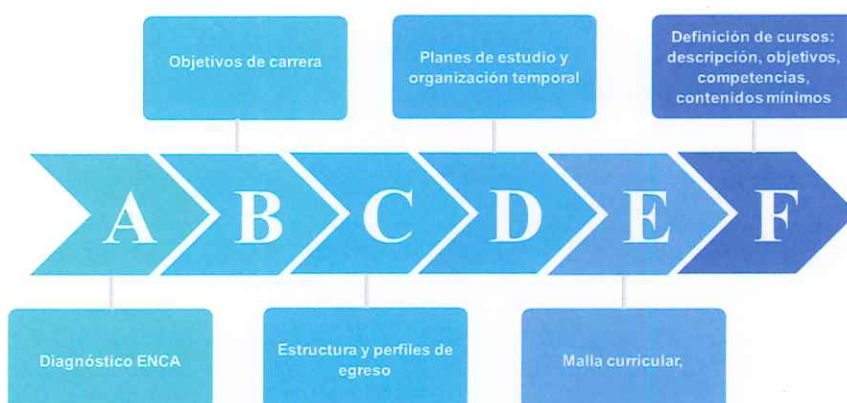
Objetivos de carrera

Planes de estudio y organización temporal

Definición de cursos: descripción, objetivos, competencias, contenidos mínimos

A

B

C

D

E

F

Diagnóstico ENCA

Estructura y perfiles de egreso

Malla curricular,